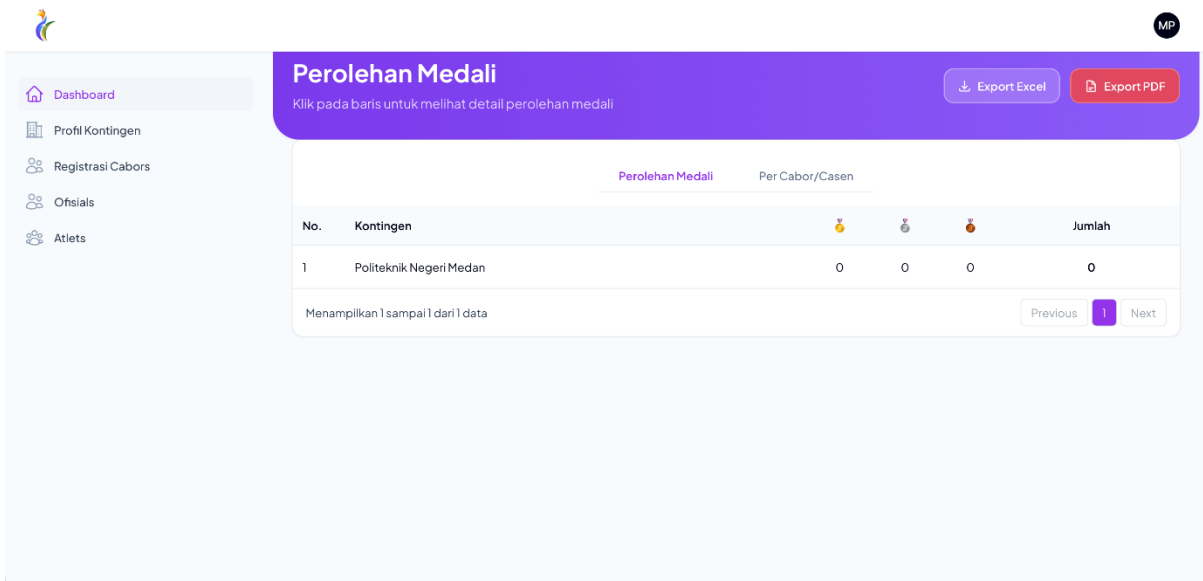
MP

Dashboard
Profil Kontingen
Registrasi Cabors
Ofisials
Atlets

Perolehan Medali
Klik pada baris untuk melihat detail perolehan medali

Export Excel
Export PDF

Perolehan Medali
Per Cabor/Casen

| No. | Kontingen | | | | Jumlah |
|---|---|---|---|---|---|
| 1 | Politeknik Negeri Medan | 0 | 0 | 0 | 0 |

Menampilkan 1 sampai 1 dari 1 data

Previous
1
Next